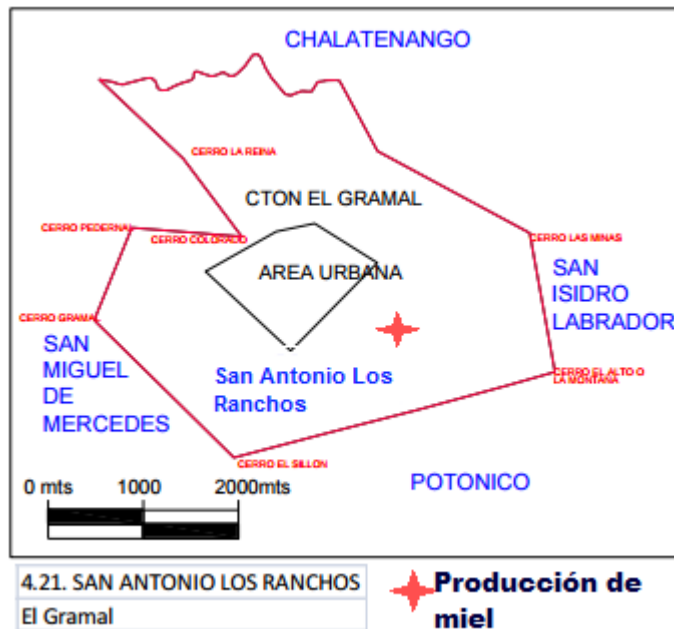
CHALATENANGO

CERRO LA REINA

CTON EL GRAMAL

CERRO PEDERNAL

CERRO COLORADO

CERRO LAS MINAS

AREA URBANA

SAN ISIDRO LABRADOR

CERRO GRAMAL

SAN MIGUEL DE MERCEDES

San Antonio Los Ranchos

CERRO EL ALTO O LA MONTAÑA

CERRO EL SILLON

0 mts 1000 2000mts

POTONICO

4.21. SAN ANTONIO LOS RANCHOS

El Gramal

Producción de miel